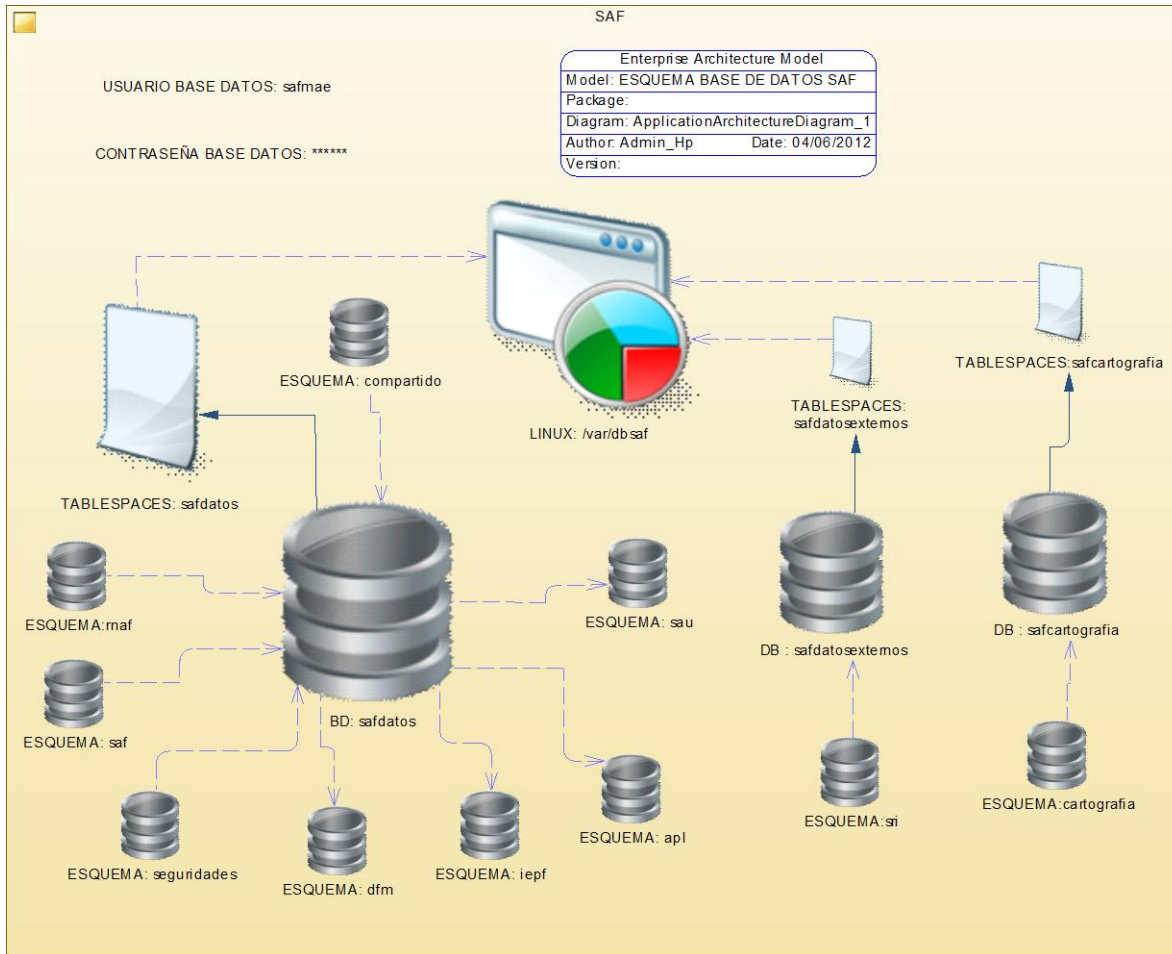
SAF

USUARIO BASE DATOS: safmae

CONTRASEÑA BASE DATOS: ******

| Enterprise Architecture Model | |
|---|---|
| Model: ESQUEMA BASE DE DATOS SAF | |
| Package: | |
| Diagram: ApplicationArchitectureDiagram_1 | |
| Author: Admin_Hp | Date: 04/06/2012 |
| Version: | |

ESQUEMA: compartido

LINUX: /var/dbsaf

TABLESPACES: safdatosexternos

TABLESPACES:safcartografia

TABLESPACES: safdatos

ESQUEMA:rnaf

ESQUEMA: sau

DB : safdatosexternos

DB : safcartografia

ESQUEMA: saf

BD: safdatos

ESQUEMA:sri

ESQUEMA:cartografia

ESQUEMA: apl

ESQUEMA: seguridades

ESQUEMA: dfm

ESQUEMA: iepf